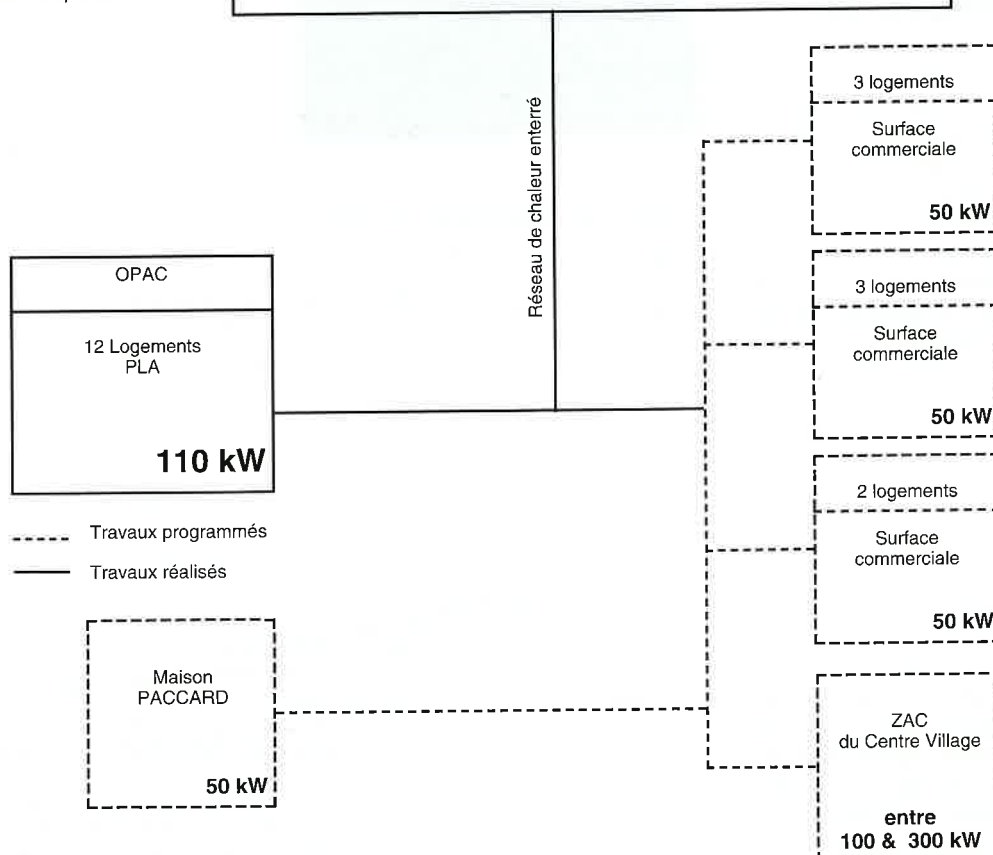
Réseau de chaleur enterré

3 logements

Surface commerciale

50 kW

OPAC

12 Logements PLA

110 kW

3 logements

Surface commerciale

50 kW

2 logements

Surface commerciale

50 kW

Travaux programmés

Travaux réalisés

Maison PACCARD

50 kW

ZAC du Centre Village

entre 100 & 300 kW